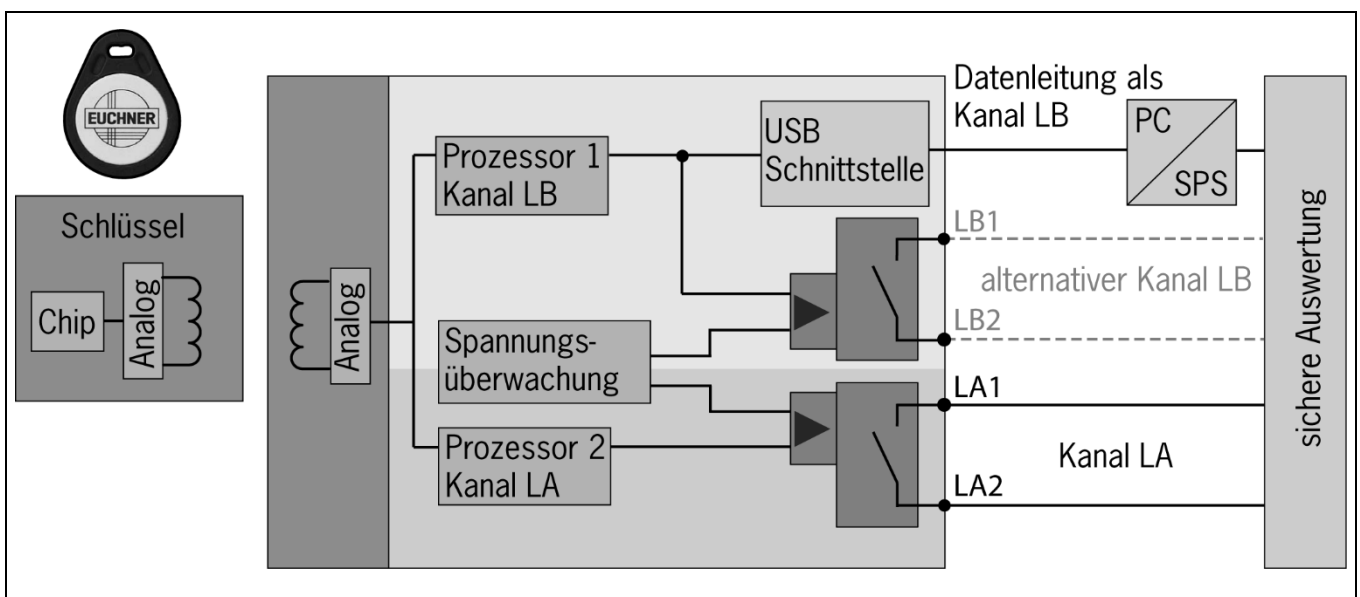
EUCHNER

Schlüssel

Chip

Analog

Analog

Prozessor 1
Kanal LB

USB
Schnittstelle

Datenleitung als
Kanal LB

PC

SPS

LB1

alternativer Kanal LB

LB2

Spannungsüberwachung

LA1

Prozessor 2
Kanal LA

Kanal LA

LA2

sichere Auswertung